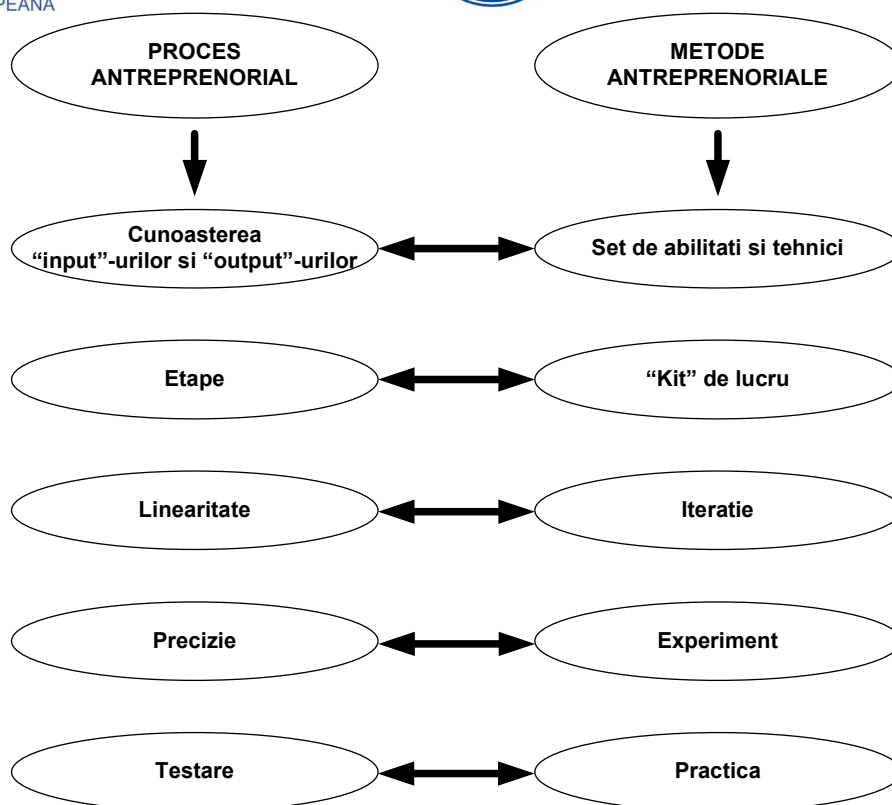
PEANA

PROCES ANTREPRENORIAL

METODE ANTREPRENORIALE

Cunoasterea "input"-urilor si "output"-urilor

Set de abilitati si tehnici

Etape

"Kit" de lucru

Linearitate

Iteratie

Precizie

Experiment

Testare

Practica